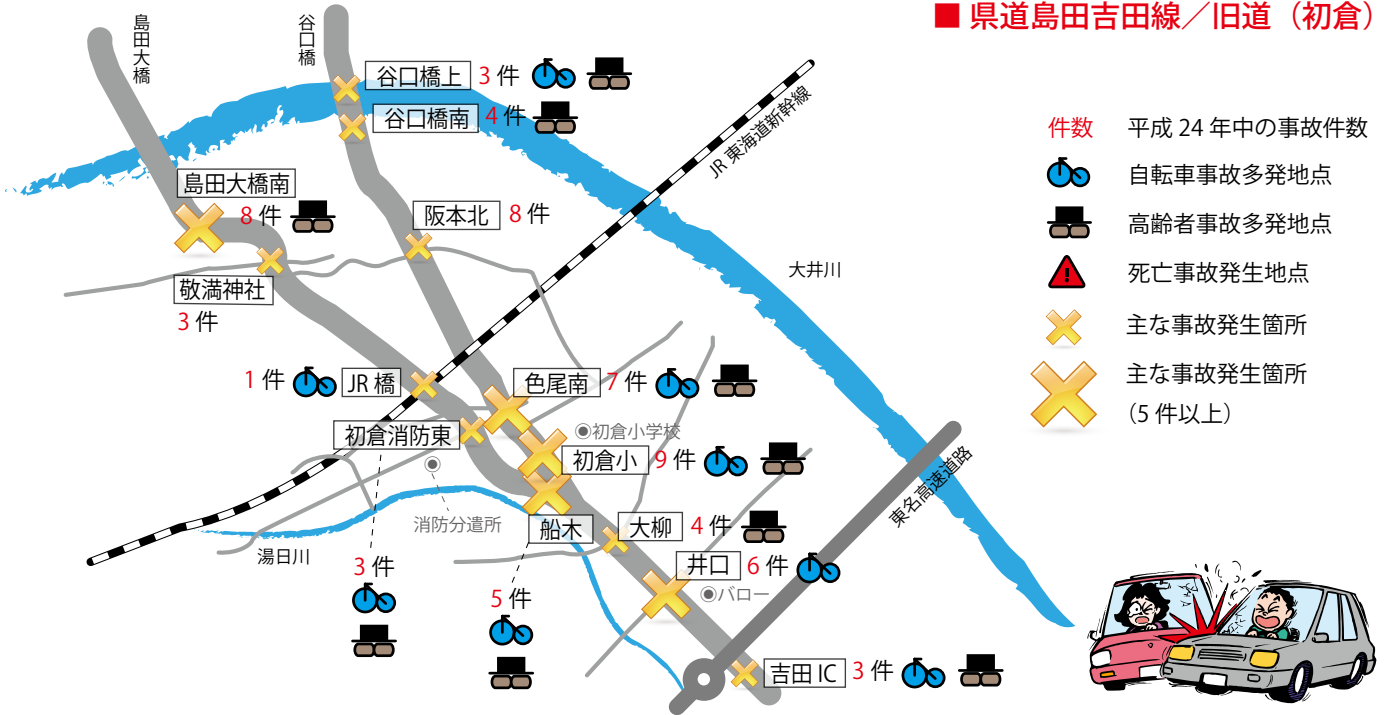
■ 県道島田吉田線／旧道（初倉）

島田大橋

谷口橋

谷口橋上 3 件

谷口橋南 4 件

JR 東海道新幹線

島田大橋南 8 件

阪本北 8 件

敬満神社 3 件

大井川

1 件 JR 橋

色尾南 7 件

◉初倉小学校

初倉消防東

初倉小 9 件

◉ 消防分遣所

湯日川

船木

大柳 4 件

井口 6 件

◉バロー

東名高速道路

3 件

5 件

吉田 IC 3 件

件数 平成 24 年中の事故件数

自転車事故多発地点

高齢者事故多発地点

死亡事故発生地点

主な事故発生箇所

主な事故発生箇所（5 件以上）